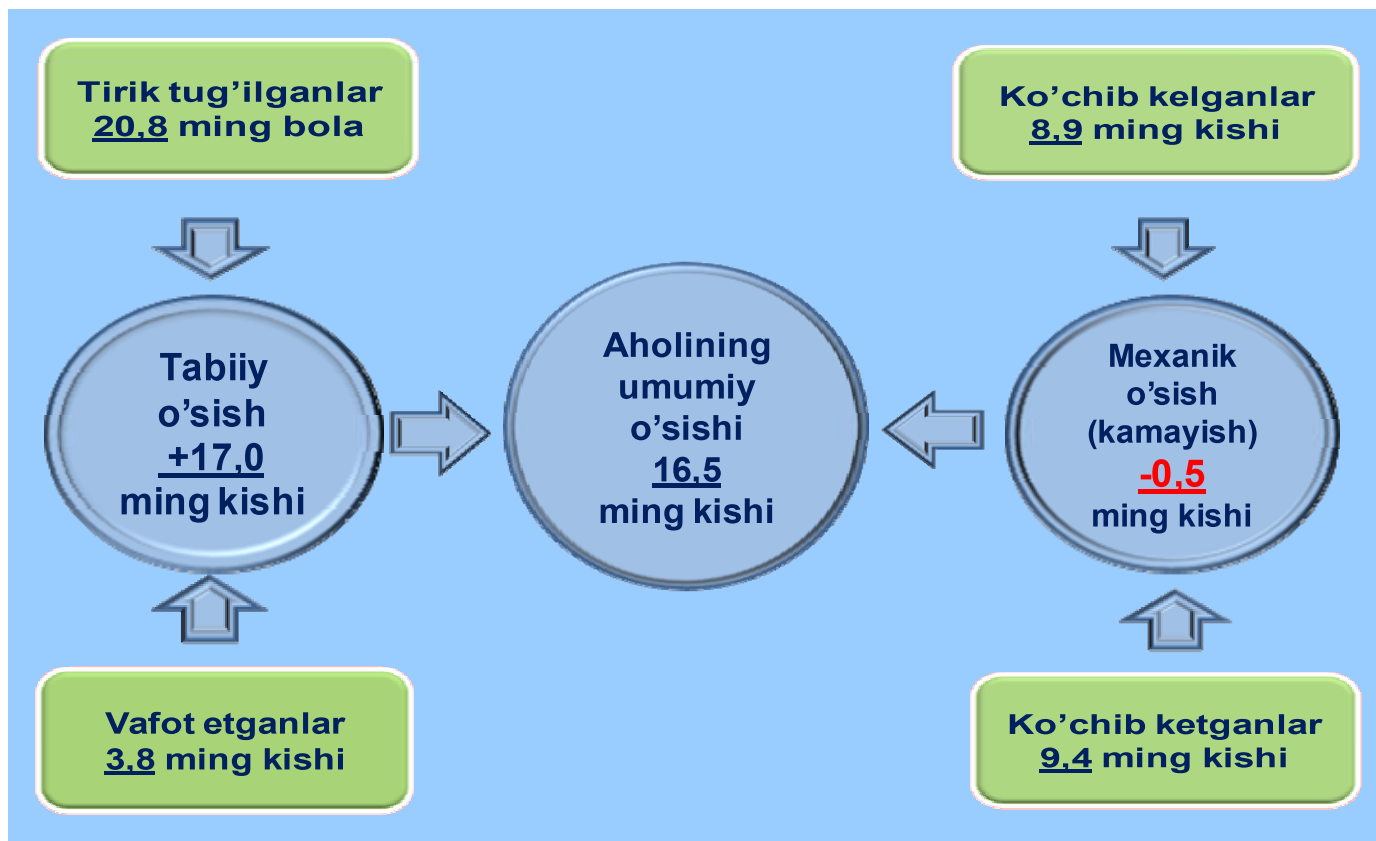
Tirik tug'ilganlar
20,8 ming bola

Tabiiy o'sish +17,0 ming kishi

Vafot etganlar
3,8 ming kishi

Aholining umumiy o'sishi 16,5 ming kishi

Ko'chib kelganlar
8,9 ming kishi

Mexanik o'sish (kamayish) -0,5 ming kishi

Ko'chib ketganlar
9,4 ming kishi